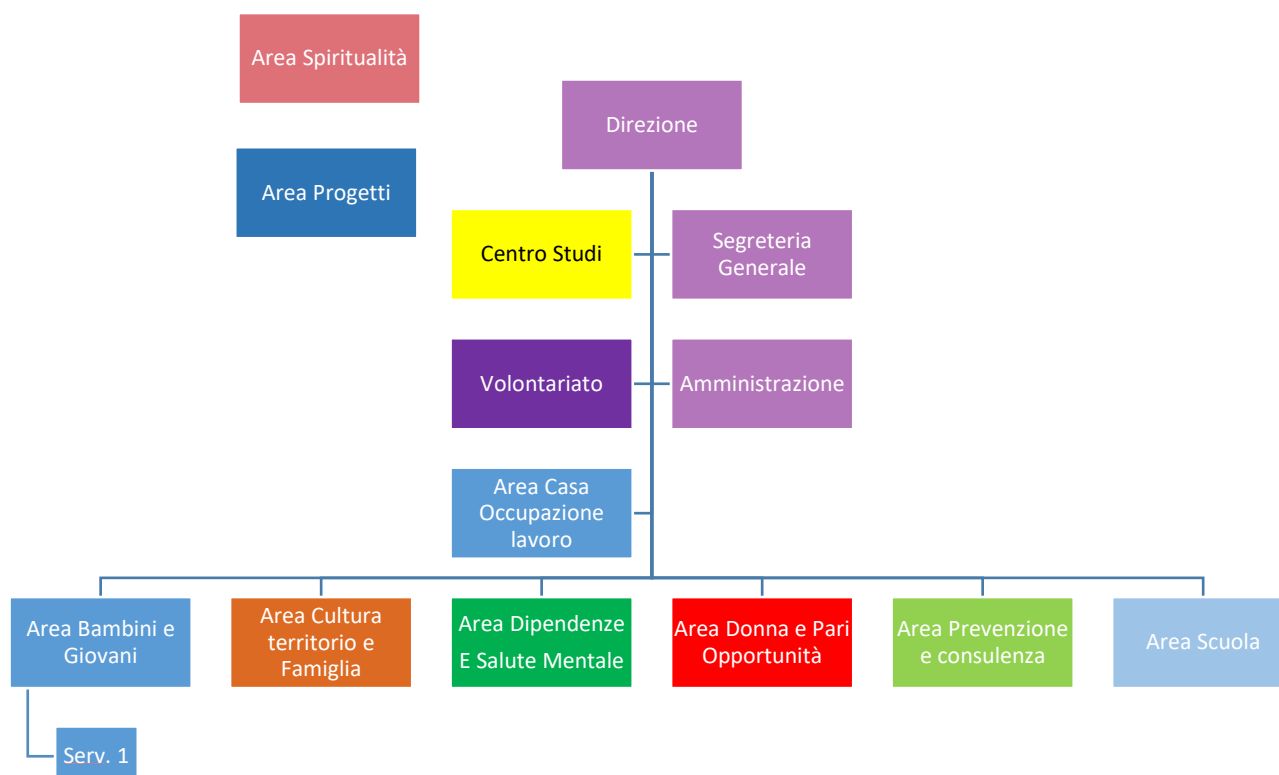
Area Spiritualità

Area Progetti

Direzione

Centro Studi

Segreteria Generale

Volontariato

Amministrazione

Area Casa Occupazione lavoro

Area Bambini e Giovani

Area Cultura territorio e Famiglia

Area Dipendenze E Salute Mentale

Area Donna e Pari Opportunità

Area Prevenzione e consulenza

Area Scuola

Serv. 1